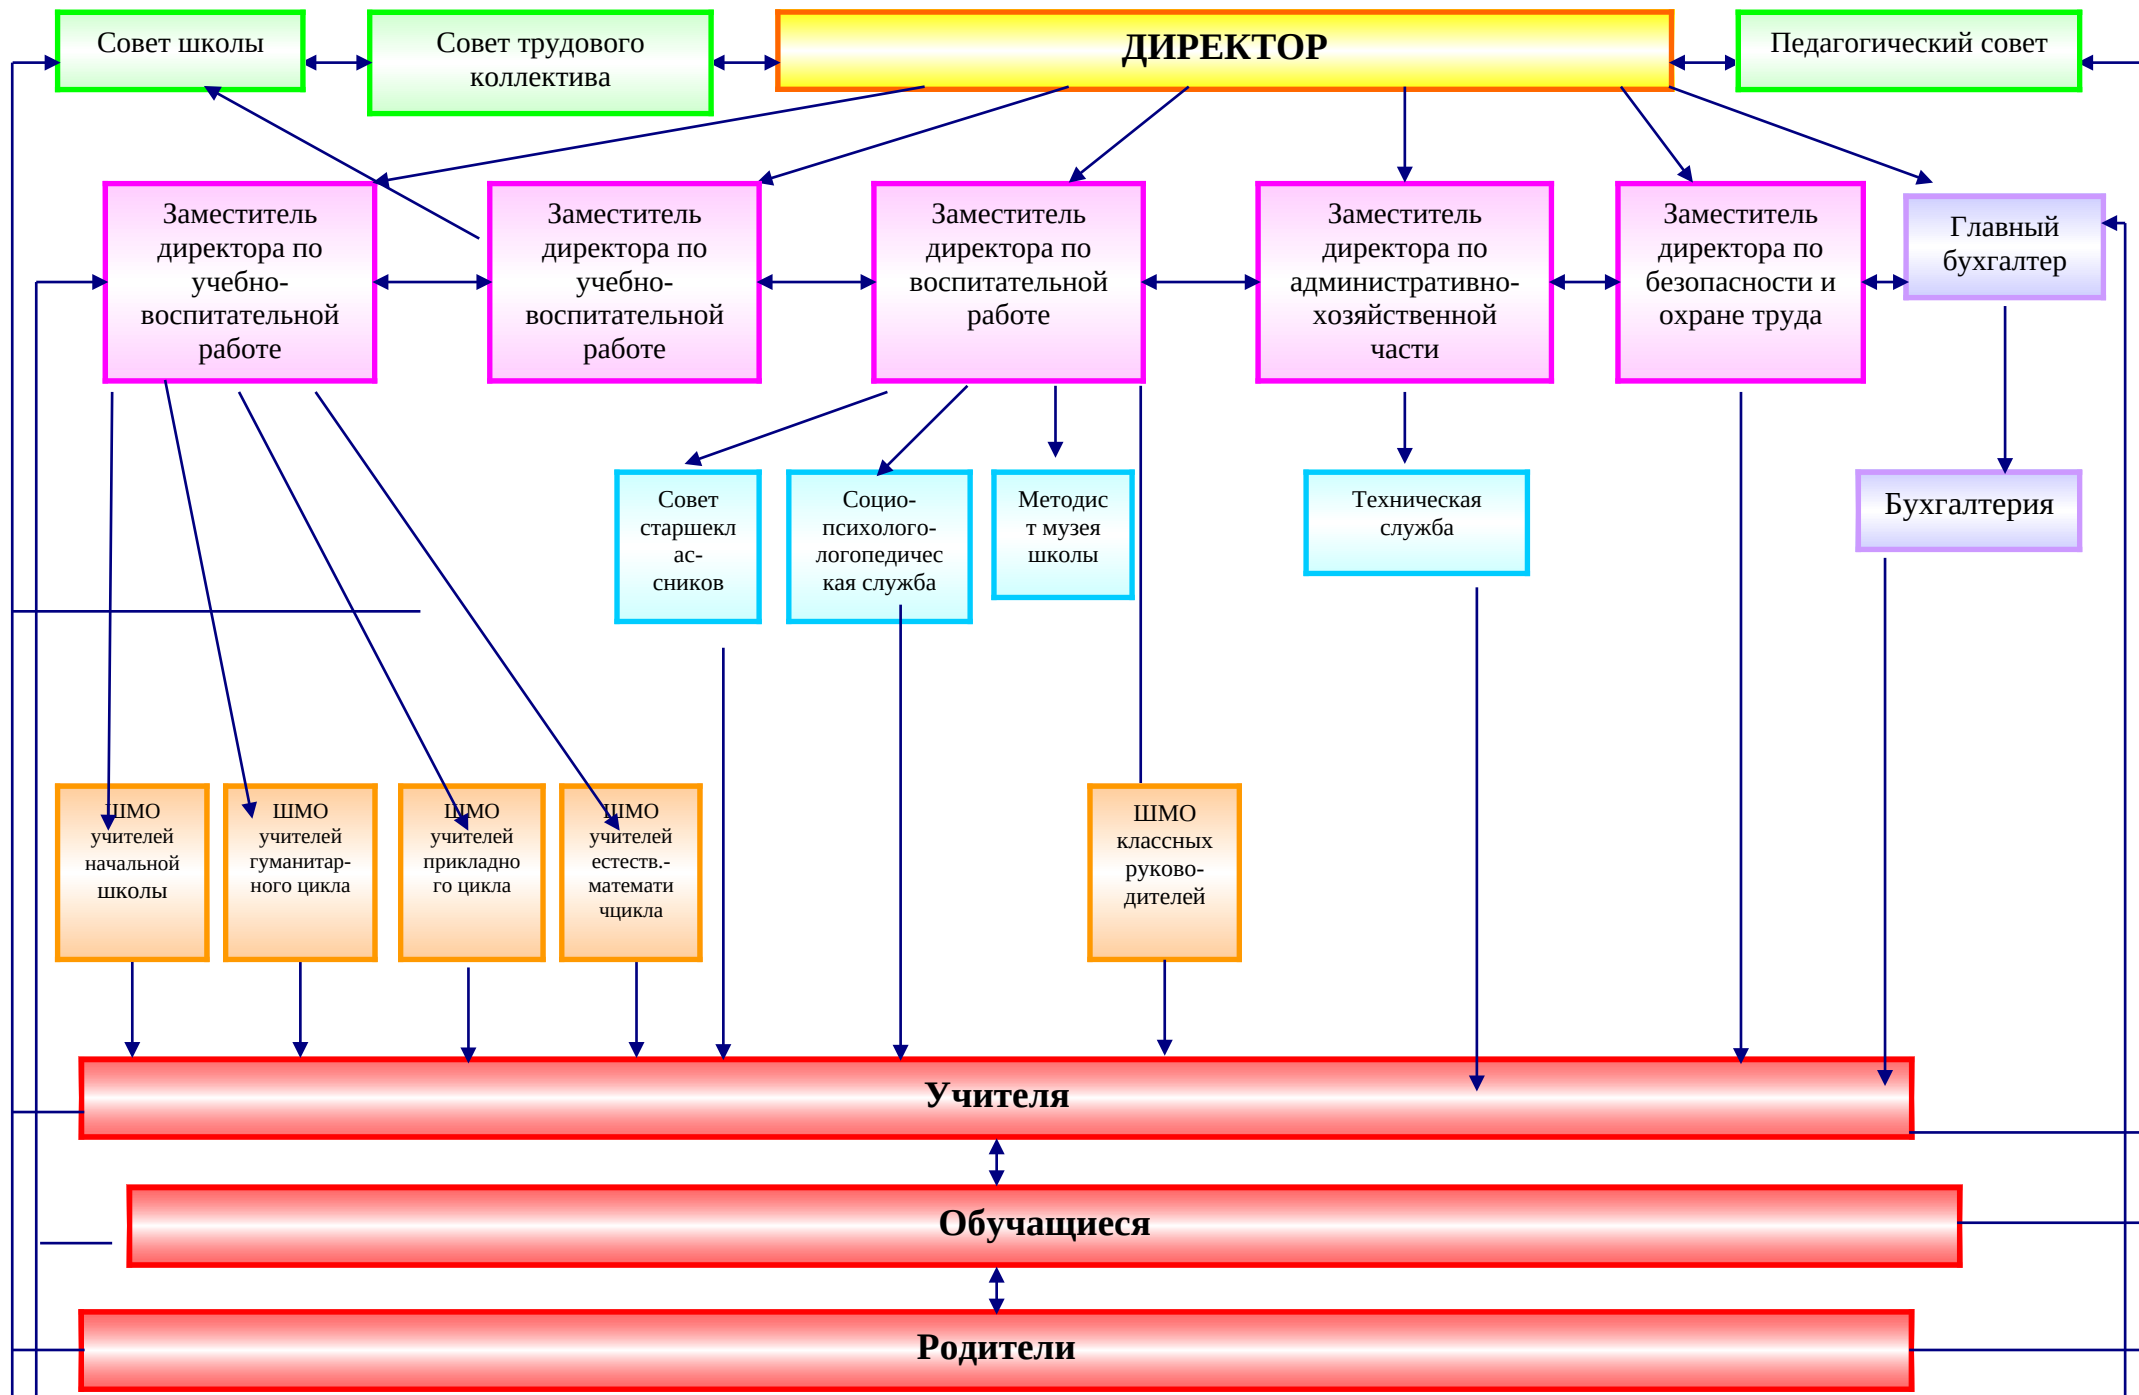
Совет школы

Совет трудового коллектива

ДИРЕКТОР

Педагогический совет

Заместитель директора по учебно-воспитательной работе

Заместитель директора по учебно-воспитательной работе

Заместитель директора по воспитательной работе

Заместитель директора по административно-хозяйственной части

Заместитель директора по безопасности и охране труда

Главный бухгалтер

Совет старшеклас-сников

Социо-психолого-логопедическая служба

Методист музея школы

Техническая служба

Бухгалтерия

ШМО учителей начальной школы

ШМО учителей гуманитар-ного цикла

ШМО учителей прикладного цикла

ШМО учителей естеств.-математичцикла

ШМО классных руково-дителей

Учителя

Обучащиеся

Родители